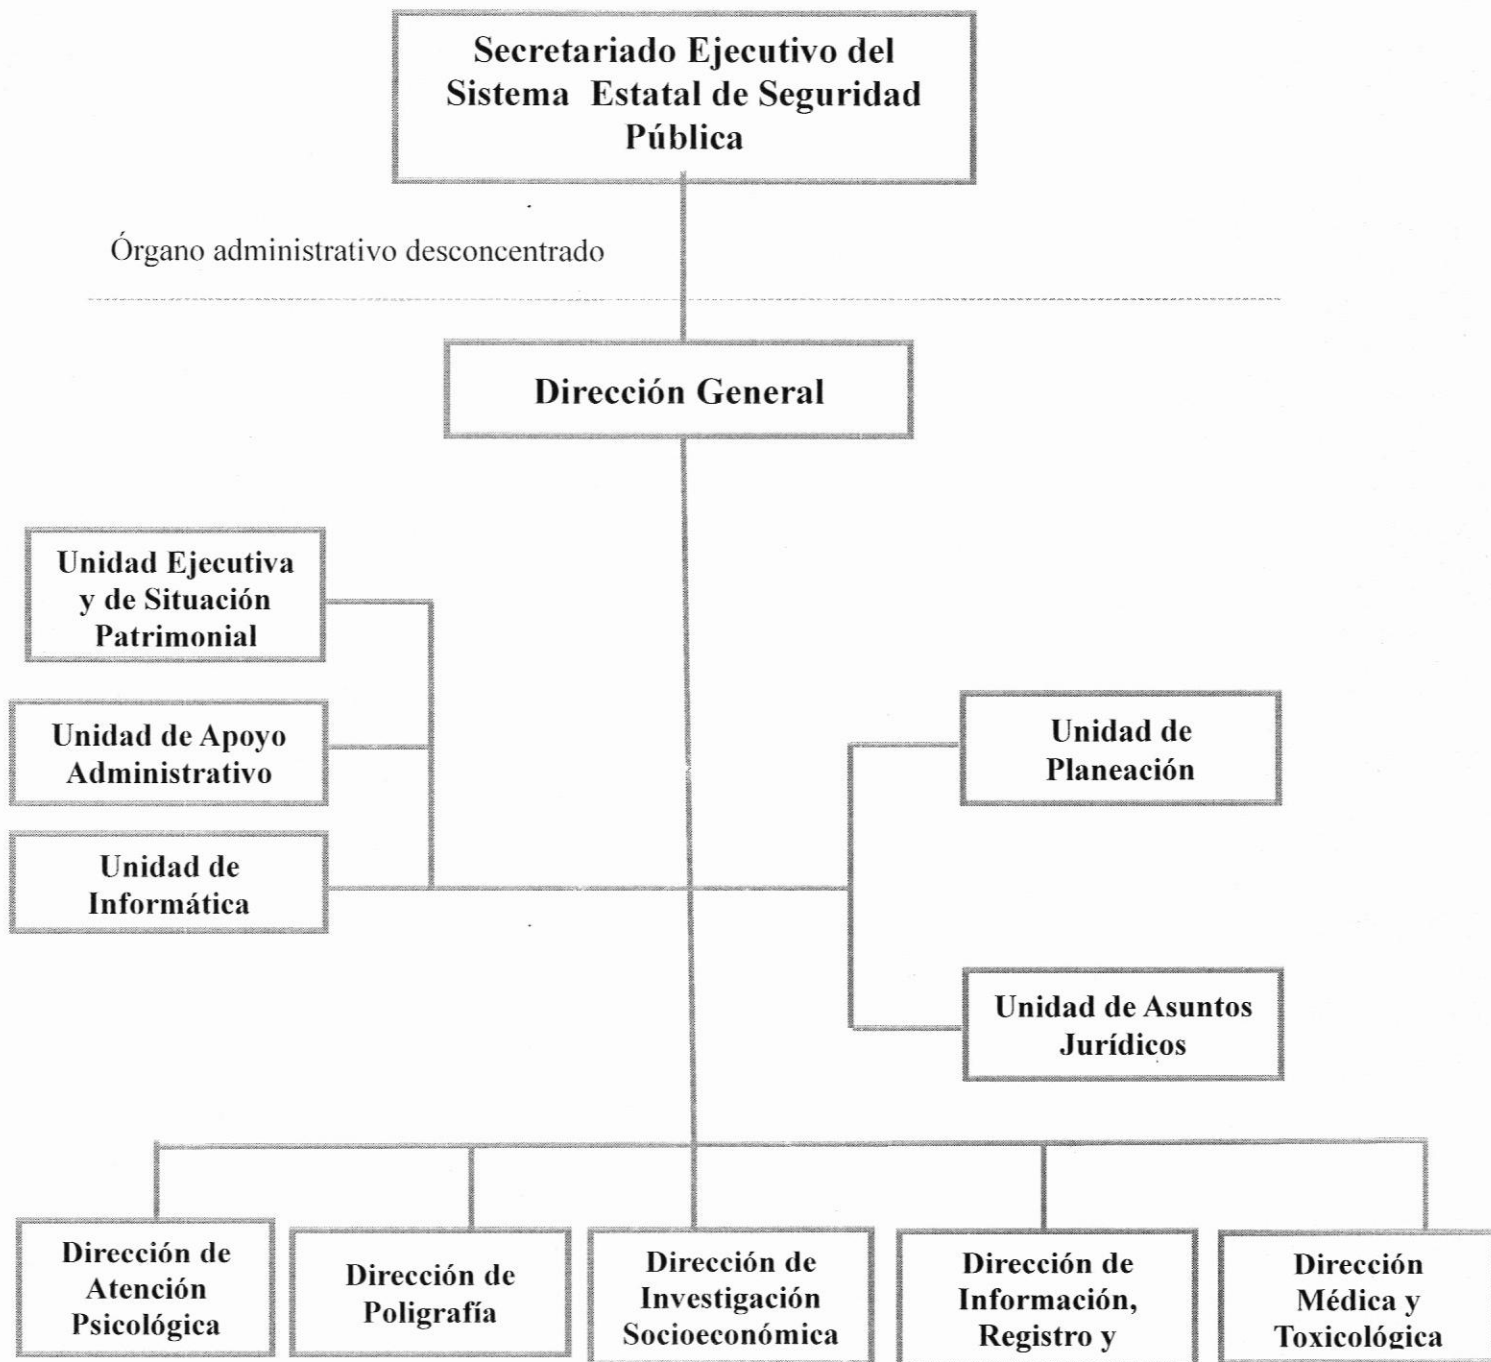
Secretariado Ejecutivo del Sistema Estatal de Seguridad Pública

Órgano administrativo desconcentrado

Dirección General

Unidad Ejecutiva y de Situación Patrimonial

Unidad de Apoyo Administrativo

Unidad de Informática

Unidad de Planeación

Unidad de Asuntos Jurídicos

Dirección de Atención Psicológica

Dirección de Poligrafía

Dirección de Investigación Socioeconómica

Dirección de Información, Registro y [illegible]

Dirección Médica y Toxicológica